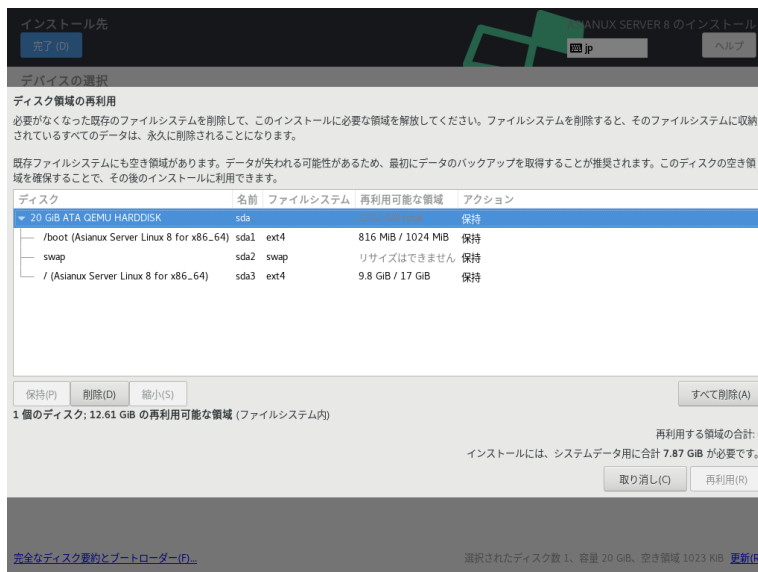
インストール先
完了 (D)
ASIANUX SERVER 8 のインストール
jp
ヘルプ
デバイスの選択

ディスク領域の再利用

必要がなくなった既存のファイルシステムを削除して、このインストールに必要な領域を解放してください。ファイルシステムを削除すると、そのファイルシステムに収納されているすべてのデータは、永久に削除されることになります。

既存ファイルシステムにも空き領域があります。データが失われる可能性があるため、最初にデータのバックアップを取得することが推奨されます。このディスクの空き領域を確保することで、その後のインストールに利用できます。

| ディスク | 名前 | ファイルシステム | 再利用可能な領域 | アクション |
|---|---|---|---|---|
| 20 GiB ATA QEMU HARDDISK | sda | | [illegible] | 保持 |
| /boot (Asianux Server Linux 8 for x86_64) | sda1 | ext4 | 816 MiB / 1024 MiB | 保持 |
| swap | sda2 | swap | リサイズはできません | 保持 |
| / (Asianux Server Linux 8 for x86_64) | sda3 | ext4 | 9.8 GiB / 17 GiB | 保持 |

保持(P) 削除(D) 縮小(S)
すべて削除(A)

1 個のディスク; 12.61 GiB の再利用可能な領域 (ファイルシステム内)

再利用する領域の合計: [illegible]
インストールには、システムデータ用に合計 7.87 GiB が必要です。
取り消し(C) 再利用(R)

完全なディスク要約とブートローダー(F)...
選択されたディスク数 1、容量 20 GiB、空き領域 1023 KiB 更新(R)